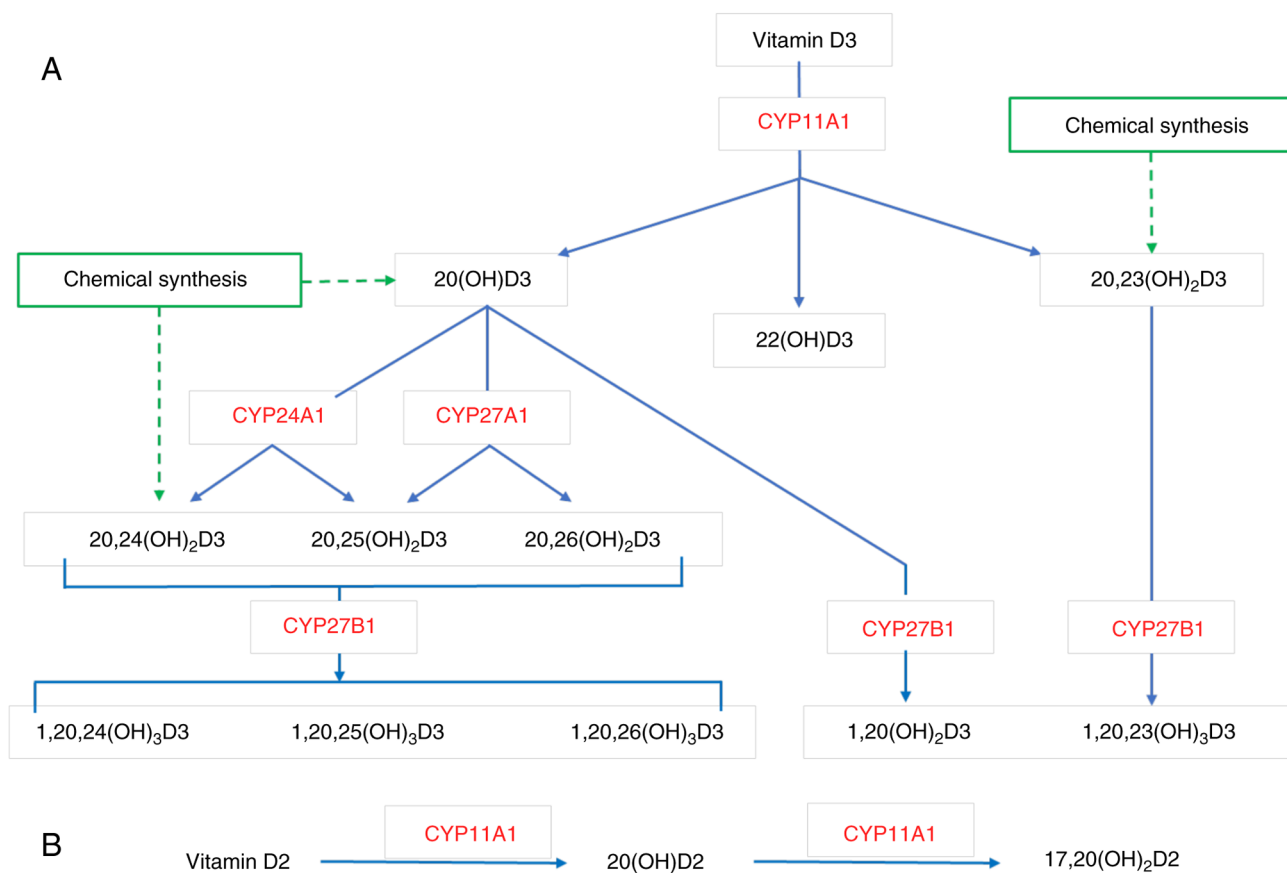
A

Vitamin D3

CYP11A1

Chemical synthesis

Chemical synthesis

20(OH)D3

22(OH)D3

20,23(OH)$_2$D3

CYP24A1

CYP27A1

20,24(OH)$_2$D3

20,25(OH)$_2$D3

20,26(OH)$_2$D3

CYP27B1

CYP27B1

CYP27B1

1,20,24(OH)$_3$D3

1,20,25(OH)$_3$D3

1,20,26(OH)$_3$D3

1,20(OH)$_2$D3

1,20,23(OH)$_3$D3

B

Vitamin D2

CYP11A1

20(OH)D2

CYP11A1

17,20(OH)$_2$D2